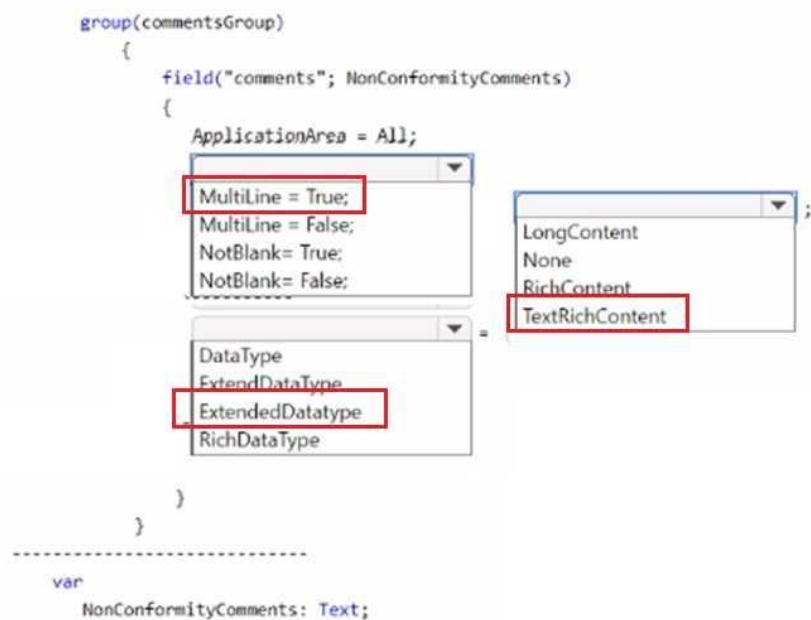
group(commentsGroup)
{
field("comments"; NonConformityComments)
{
ApplicationArea = All;

MultiLine = True;
MultiLine = False;
NotBlank= True;
NotBlank= False;

LongContent
None
RichContent
TextRichContent

;

DataType
ExtendDataType
ExtendedDatatype
RichDataType

=

}
}

var
NonConformityComments: Text;